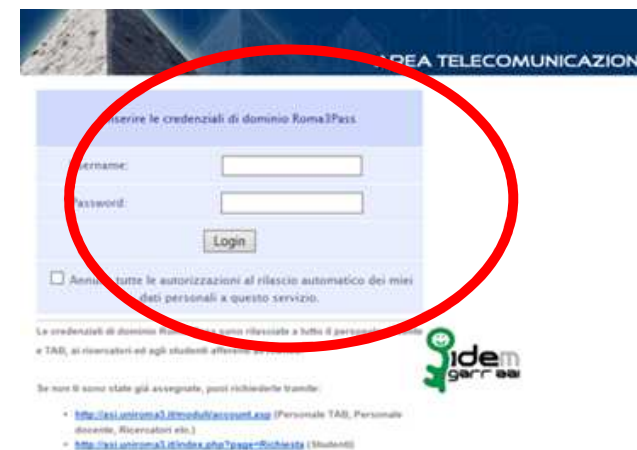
AREA TELECOMUNICAZION

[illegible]serire le credenziali di dominio Roma3Pass

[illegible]ername:

Password:

Login

Annu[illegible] tutte le autorizzazioni al rilascio automatico dei miei dati personali a questo servizio.

Le credenziali di dominio Roma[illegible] sono rilasciate a tutto il personale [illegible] e TAB, ai ricercatori ed agli studenti afferenti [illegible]

Se non ti sono state già assegnate, puoi richiederle tramite:

• http://asi.uniroma3.it/moduli/account.asp (Personale TAB, Personale docente, Ricercatori etc.)
• http://asi.uniroma3.it/index.php?page=Richiesta (Studenti)

idem garr aai